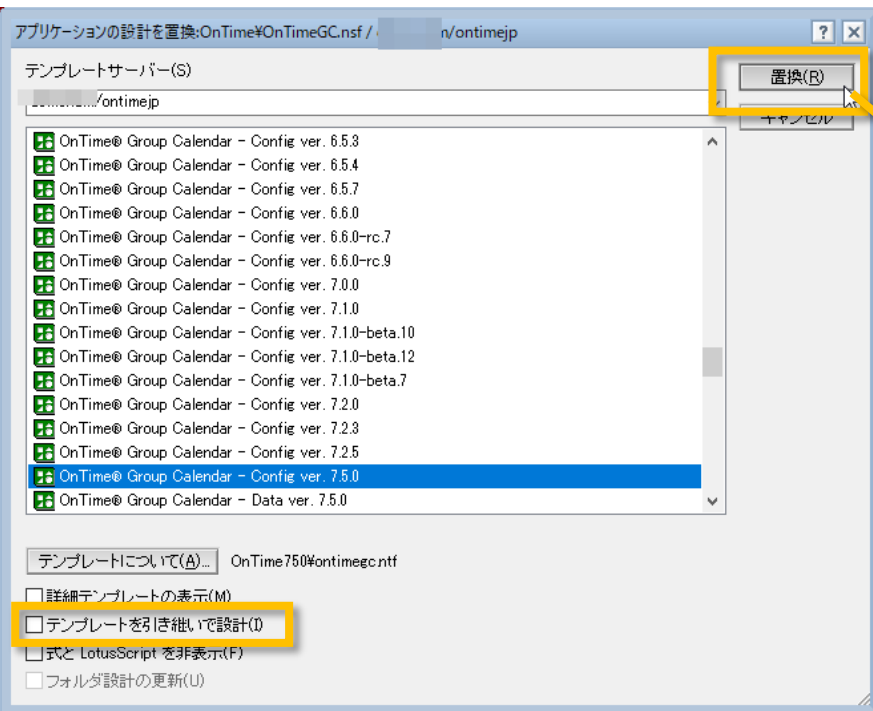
アプリケーションの設計を置換:OnTime¥OnTimeGC.nsf / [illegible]n/ontimejp

?

テンプレートサーバー(S)

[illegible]/ontimejp

置換(R)

キャンセル

OnTime® Group Calendar - Config ver. 6.5.3
OnTime® Group Calendar - Config ver. 6.5.4
OnTime® Group Calendar - Config ver. 6.5.7
OnTime® Group Calendar - Config ver. 6.6.0
OnTime® Group Calendar - Config ver. 6.6.0-rc.7
OnTime® Group Calendar - Config ver. 6.6.0-rc.9
OnTime® Group Calendar - Config ver. 7.0.0
OnTime® Group Calendar - Config ver. 7.1.0
OnTime® Group Calendar - Config ver. 7.1.0-beta.10
OnTime® Group Calendar - Config ver. 7.1.0-beta.12
OnTime® Group Calendar - Config ver. 7.1.0-beta.7
OnTime® Group Calendar - Config ver. 7.2.0
OnTime® Group Calendar - Config ver. 7.2.3
OnTime® Group Calendar - Config ver. 7.2.5
OnTime® Group Calendar - Config ver. 7.5.0
OnTime® Group Calendar - Data ver. 7.5.0

テンプレートについて(A)... OnTime750¥ontimegc.ntf

詳細テンプレートの表示(M)
テンプレートを引き継いで設計(I)
式と LotusScript を非表示(F)
フォルダ設計の更新(U)